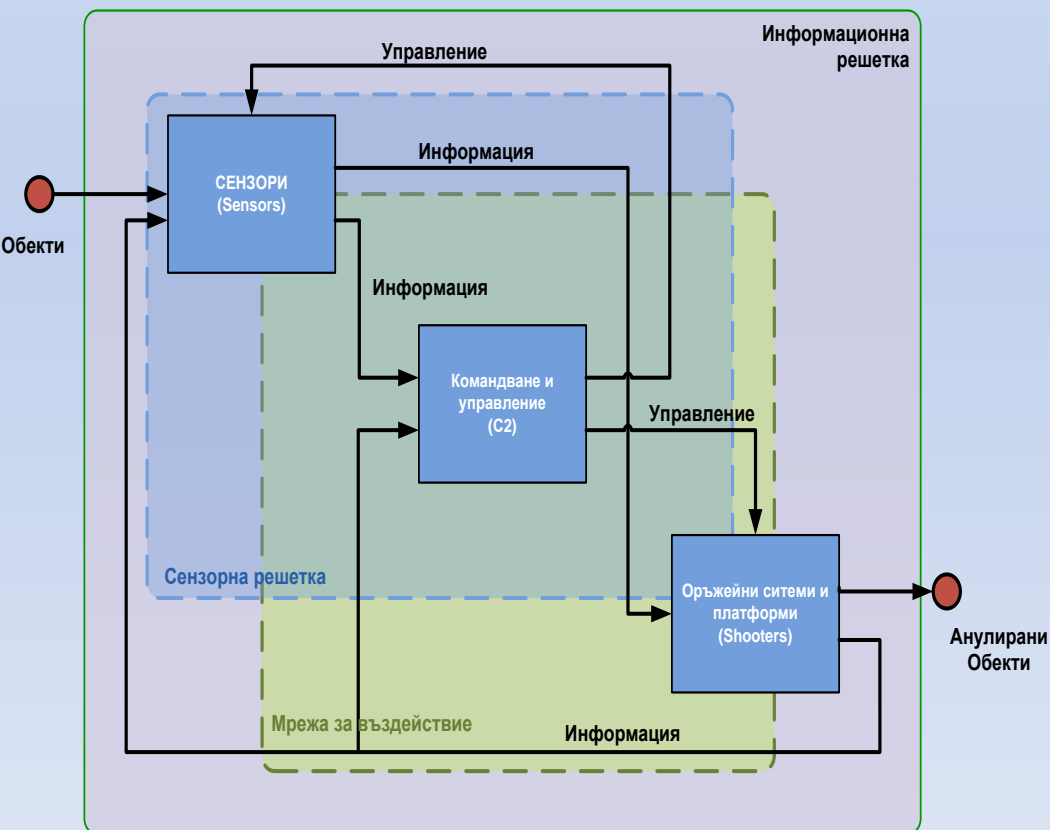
Информационна решетка

Управление

Информация

Обекти

СЕНЗОРИ (Sensors)

Информация

Командване и управление (C2)

Управление

Сензорна решетка

Оръжейни ситеми и платформи (Shooters)

Анулирани Обекти

Мрежа за въздействие

Информация